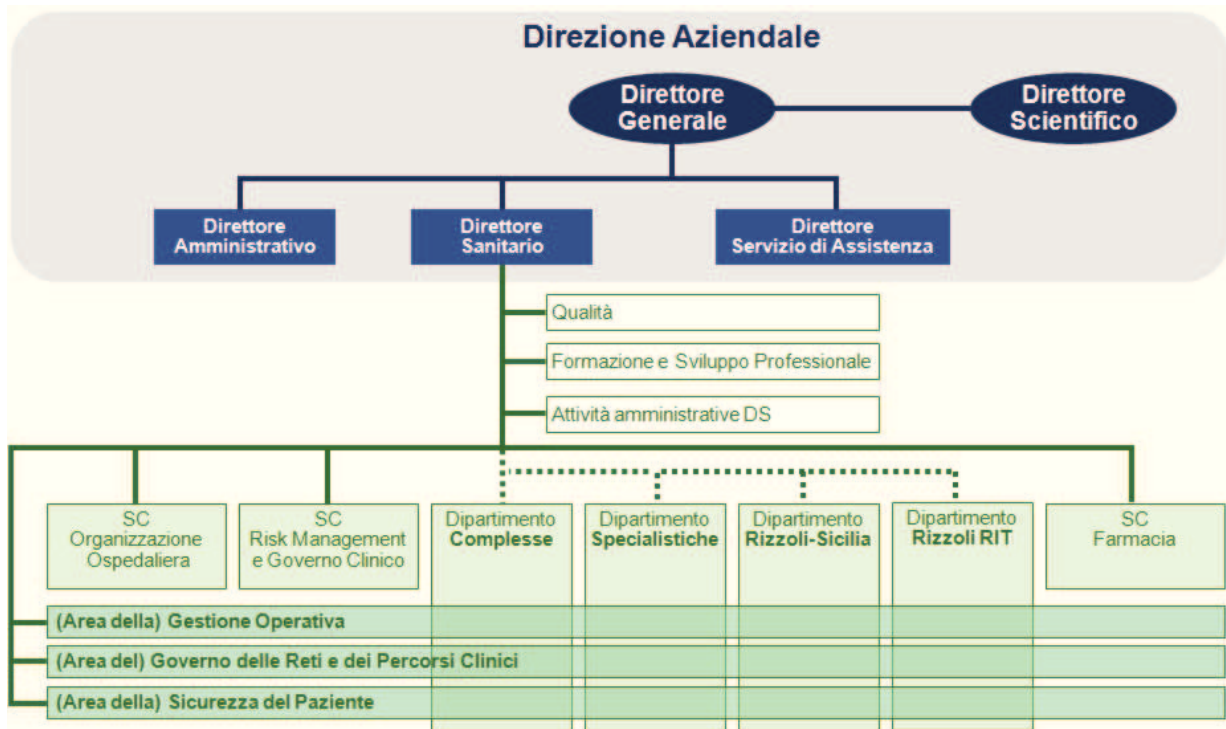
Direzione Aziendale

Direttore Generale

Direttore Scientifico

Direttore Amministrativo

Direttore Sanitario

Direttore Servizio di Assistenza

Qualità

Formazione e Sviluppo Professionale

Attività amministrative DS

SC Organizzazione Ospedaliera

SC Risk Management e Governo Clinico

Dipartimento **Complesse**

Dipartimento **Specialistiche**

Dipartimento **Rizzoli-Sicilia**

Dipartimento **Rizzoli RIT**

SC Farmacia

(Area della) Gestione Operativa

(Area del) Governo delle Reti e dei Percorsi Clinici

(Area della) Sicurezza del Paziente